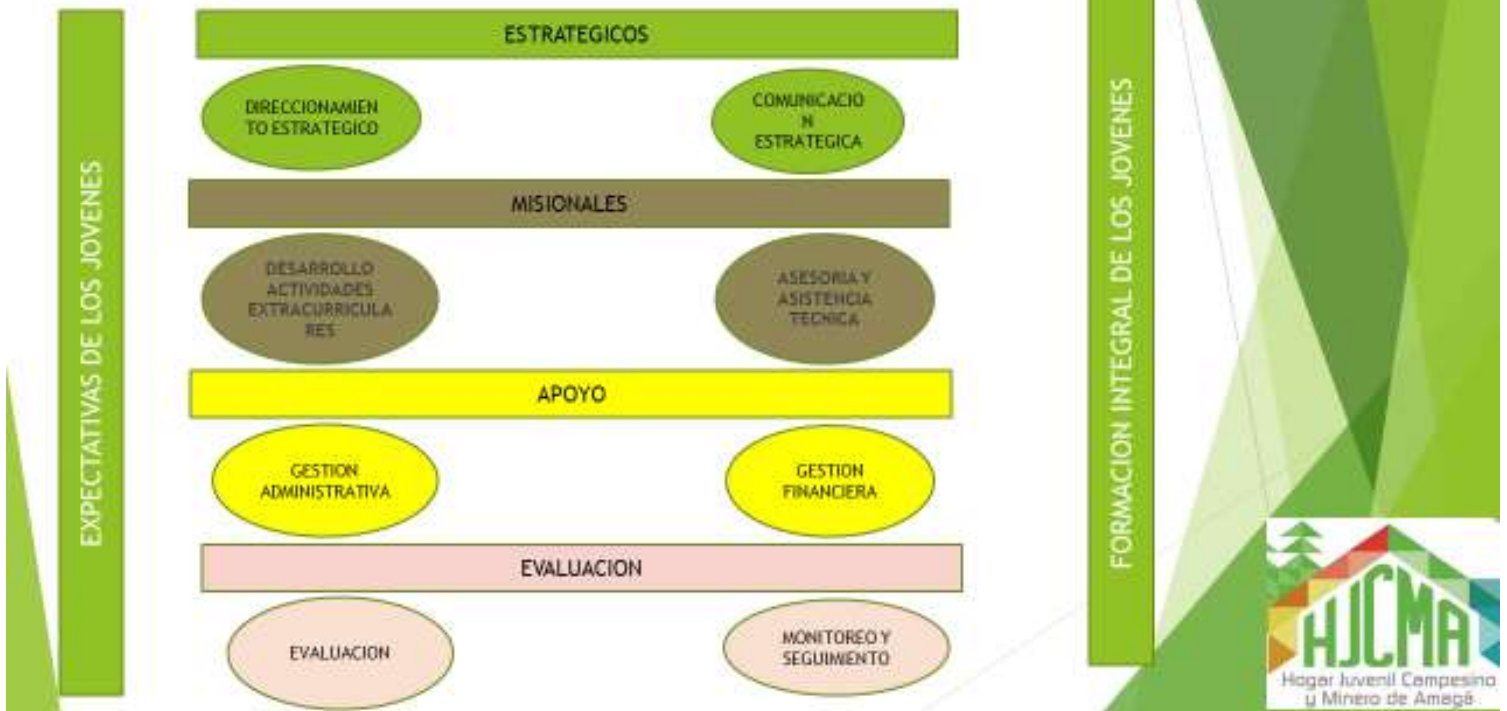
EXPECTATIVAS DE LOS JOVENES

ESTRATEGICOS

DIRECCIONAMIEN TO ESTRATEGICO

COMUNICACIO N ESTRATEGICA

MISIONALES

DESARROLLO ACTIVIDADES EXTRACURRICULA RES

ASESORIA Y ASISTENCIA TECNICA

APOYO

GESTION ADMINISTRATIVA

GESTION FINANCIERA

EVALUACION

EVALUACION

MONITOREO Y SEGUIMIENTO

FORMACION INTEGRAL DE LOS JOVENES

HJCMA
Hogar Juvenil Campesino y Minero de Amagá